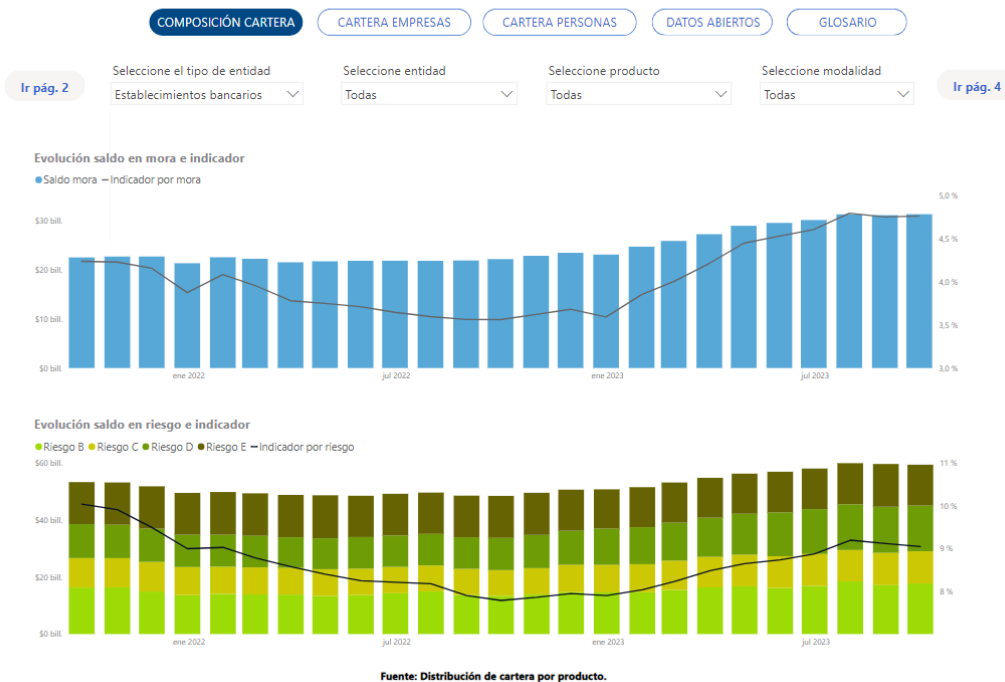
COMPOSICIÓN CARTERA CARTERA EMPRESAS CARTERA PERSONAS DATOS ABIERTOS GLOSARIO

Ir pág. 2

Seleccione el tipo de entidad
Establecimientos bancarios

Seleccione entidad
Todas

Seleccione producto
Todas

Seleccione modalidad
Todas

Ir pág. 4

Evolución saldo en mora e indicador

● Saldo mora — Indicador por mora

$30 bill.
$20 bill.
$10 bill.
$0 bill.

5,0 %
4,5 %
4,0 %
3,5 %
3,0 %

ene 2022 jul 2022 ene 2023 jul 2023

Evolución saldo en riesgo e indicador

● Riesgo B ● Riesgo C ● Riesgo D ● Riesgo E — Indicador por riesgo

$60 bill.
$40 bill.
$20 bill.
$0 bill.

11 %
10 %
9 %
8 %

ene 2022 jul 2022 ene 2023 jul 2023

Fuente: Distribución de cartera por producto.